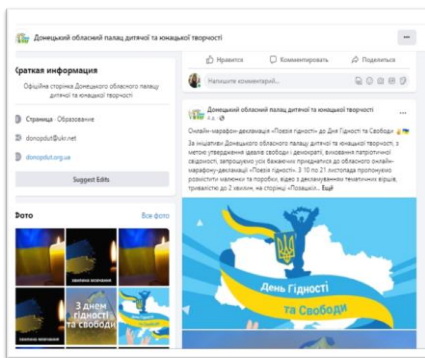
Донецький обласний палац дитячої та юнацької творчості

Краткая информация

Офіційна сторінка Донецького обласного палацу дитячої та юнацької творчості

Страница · Образование

donopdut@ukr.net

donopdut.org.ua

Suggest Edits

Фото

Все фото

З днем гідності та свободи

Нравится

Комментировать

Поделиться

Напишите комментарий...

Донецький обласний палац дитячої та юнацької творчості
4 д.

Онлайн-марафон декламацій «Поезія гідності» до Дня Гідності та Свободи

За ініціативи Донецького обласного палацу дитячої та юнацької творчості, з метою утвердження ідеалів свободи і демократії, виховання патріотичної свідомості, запрошуємо усіх бажаючих приєднатися до обласного онлайн-марафону декламацій «Поезія гідності». З 10 по 21 листопада пропонуємо розмістити малюнки та поробки, відео з декламуванням тематичних віршів, тривалістю до 2 хвилин, на сторінці «Позашкіл... Ещё

День Гідності та Свободи